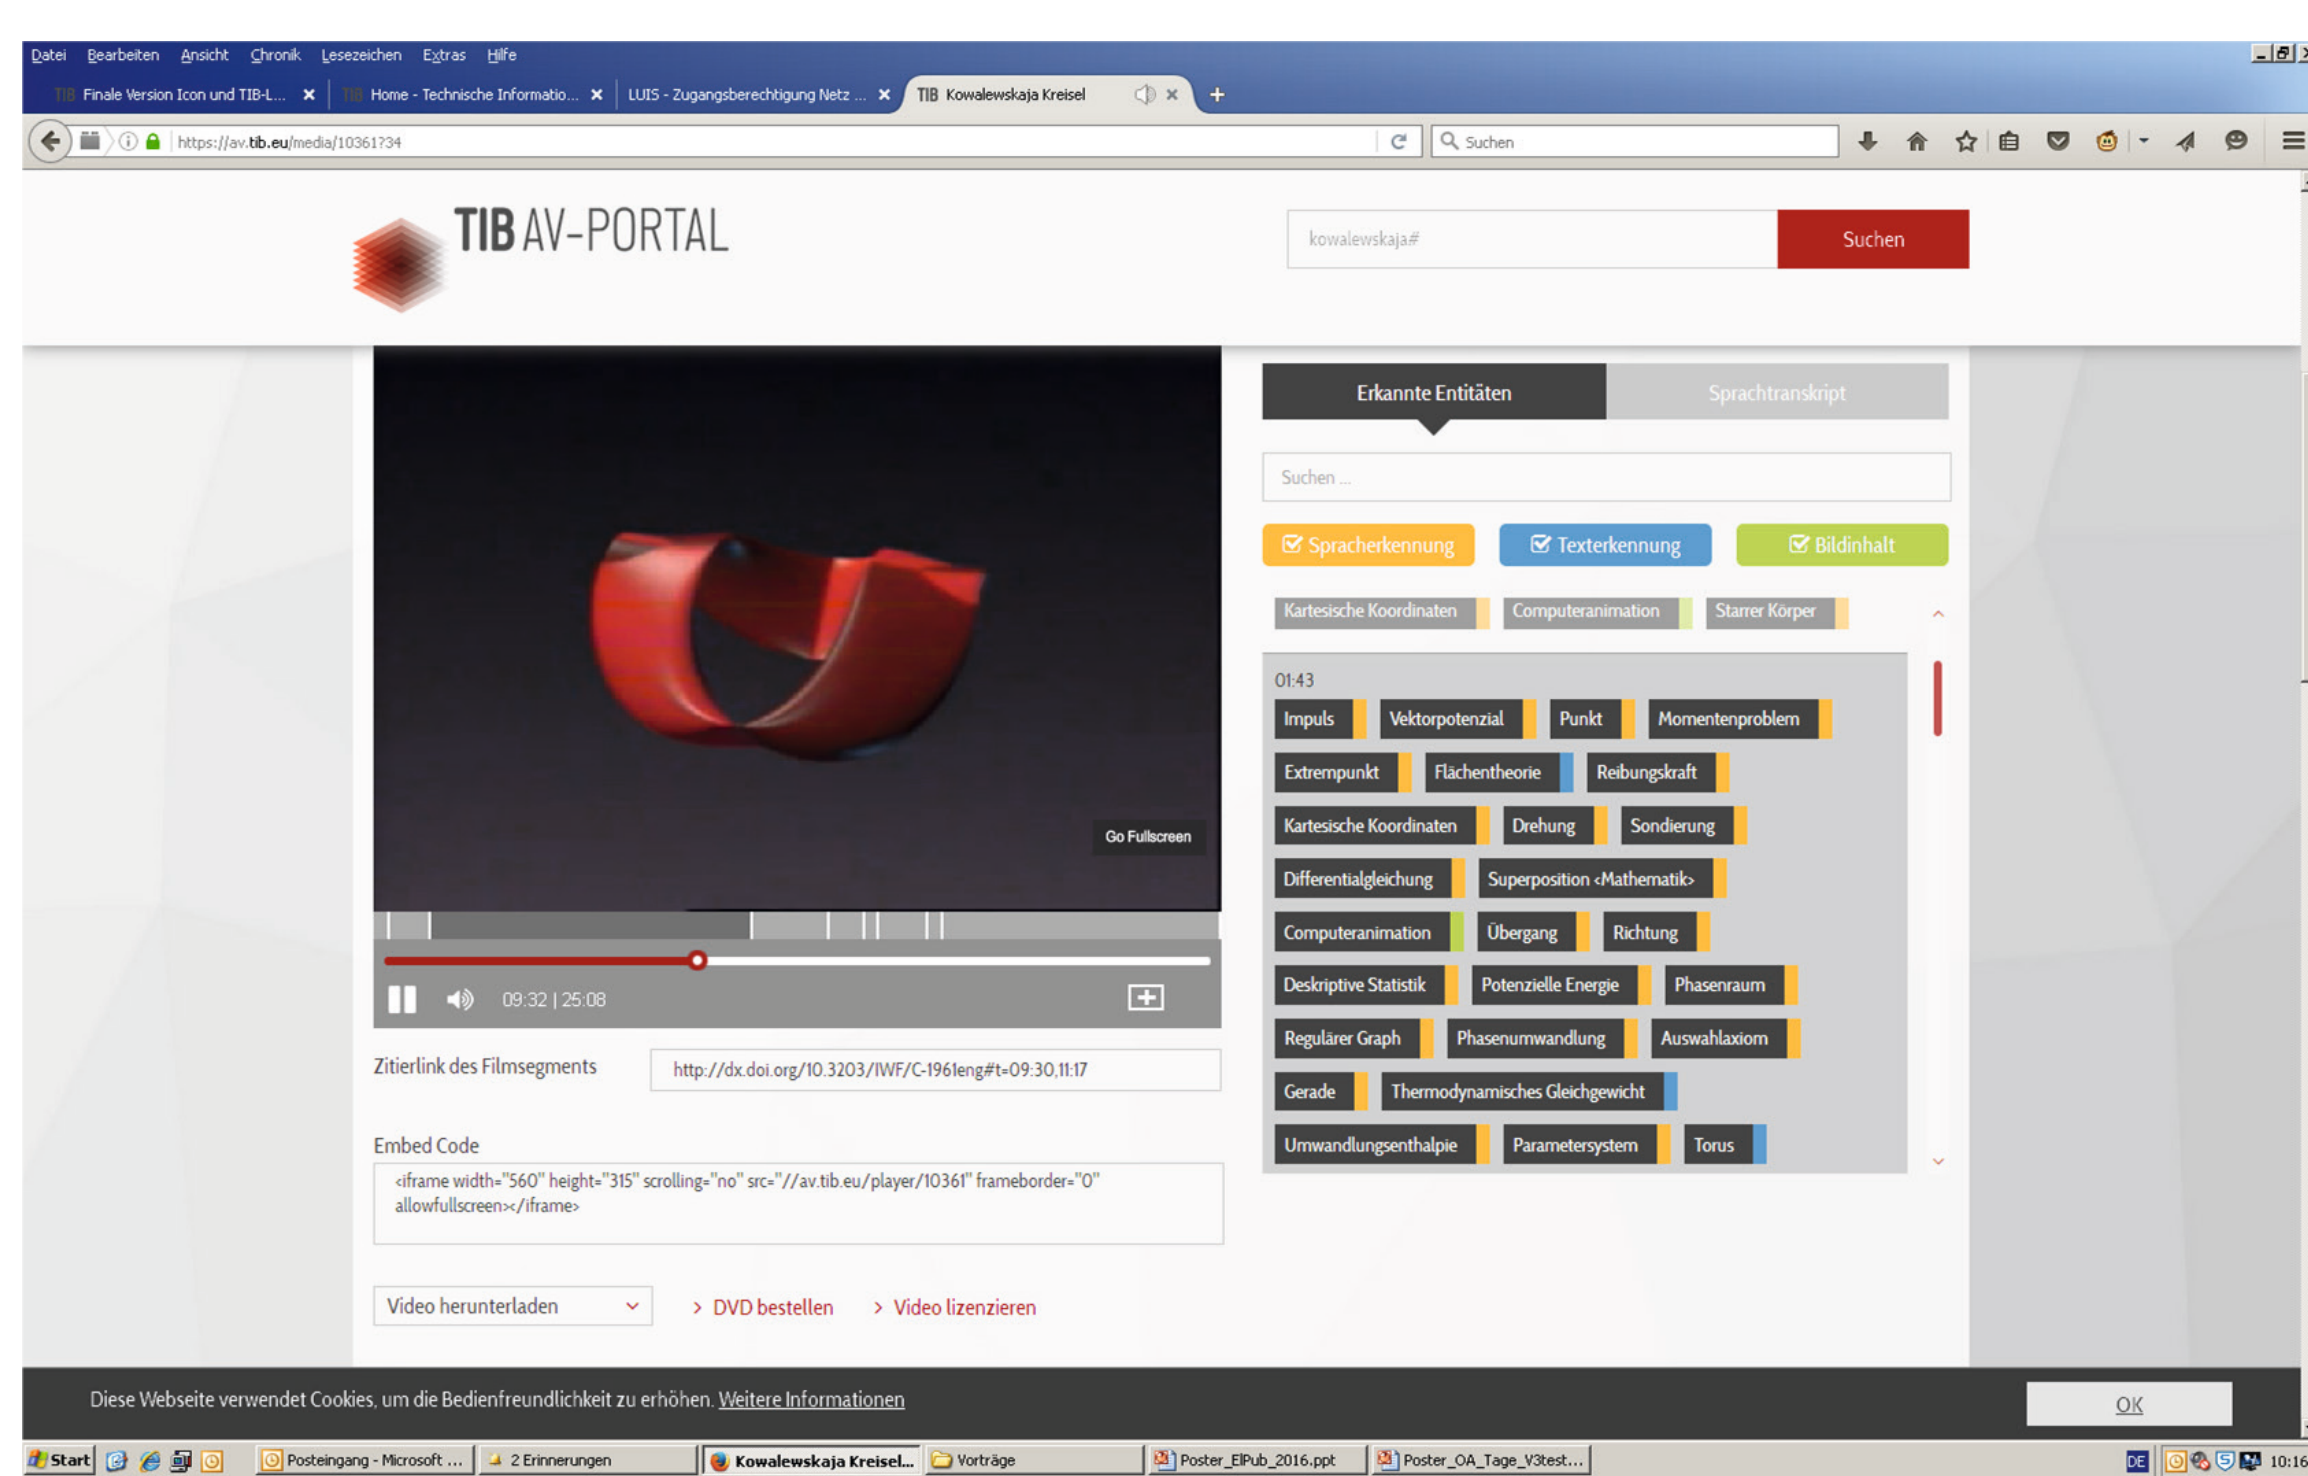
Datei Bearbeiten Ansicht Chronik Lesezeichen Extras Hilfe

TIB Finale Version Icon und TIB-L... × TIB Home - Technische Informatio... × LUIS - Zugangsberechtigung Netz ... × TIB Kowalewskaja Kreisel × +

https://av.tib.eu/media/10361?34

Suchen

TIB AV-PORTAL

kowalewskaja#

Suchen

Go Fullscreen

09:32 | 25:08

Zitierlink des Filmsegments

http://dx.doi.org/10.3203/IWF/C-1961eng#t=09:30,11:17

Embed Code

<iframe width="560" height="315" scrolling="no" src="//av.tib.eu/player/10361" frameborder="0" allowfullscreen></iframe>

Video herunterladen

› DVD bestellen › Video lizenzieren

Erkannte Entitäten Sprachtranskript

Suchen ...

Spracherkennung Texterkennung Bildinhalt

Kartesische Koordinaten Computeranimation Starrer Körper

01:43

Impuls Vektorpotenzial Punkt Momentenproblem Extrempunkt Flächentheorie Reibungskraft Kartesische Koordinaten Drehung Sondierung Differentialgleichung Superposition <Mathematik> Computeranimation Übergang Richtung Deskriptive Statistik Potenzielle Energie Phasenraum Regulärer Graph Phasenumwandlung Auswahlaxiom Gerade Thermodynamisches Gleichgewicht Umwandlungsenthalpie Parametersystem Torus

Diese Webseite verwendet Cookies, um die Bedienfreundlichkeit zu erhöhen. Weitere Informationen

OK

Start Posteingang - Microsoft ... 2 Erinnerungen Kowalewskaja Kreisel... Vorträge Poster_ElPub_2016.ppt Poster_OA_Tage_V3test... DE 10:16